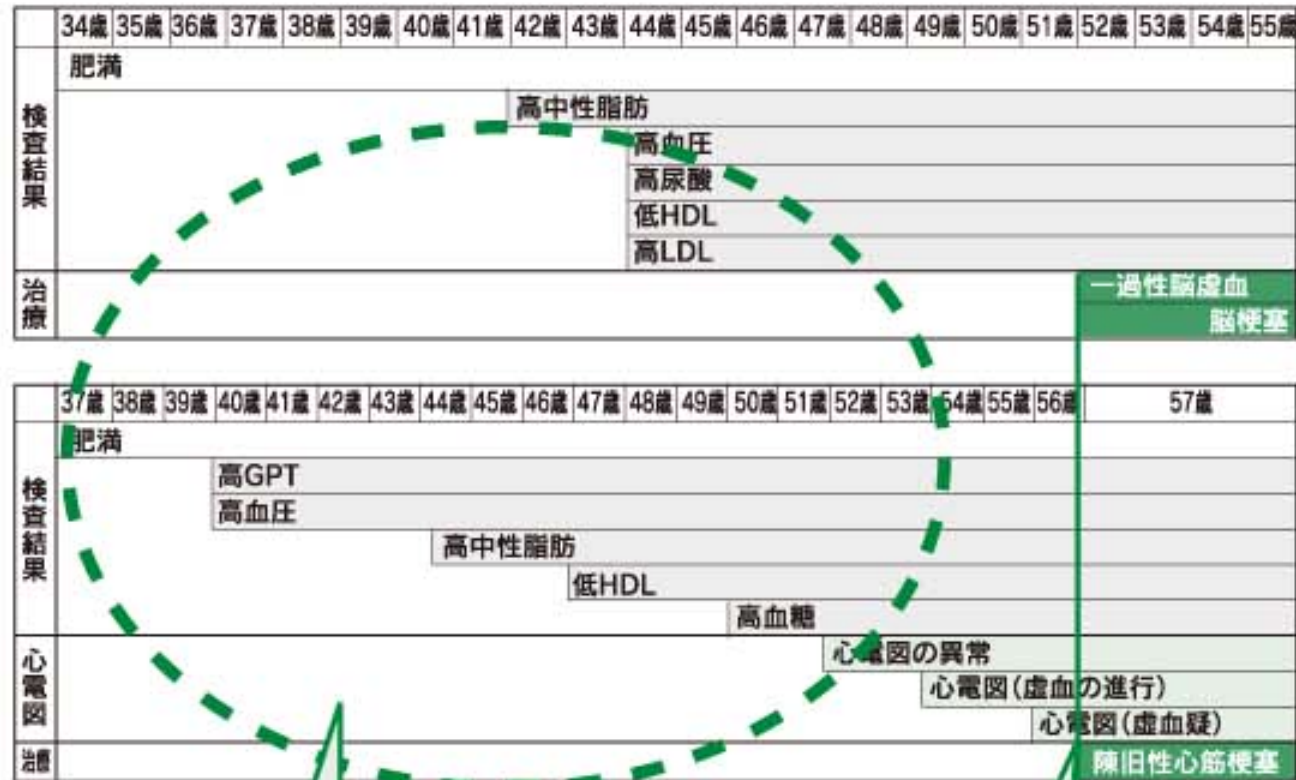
|  | 34歳 | 35歳 | 36歳 | 37歳 | 38歳 | 39歳 | 40歳 | 41歳 | 42歳 | 43歳 | 44歳 | 45歳 | 46歳 | 47歳 | 48歳 | 49歳 | 50歳 | 51歳 | 52歳 | 53歳 | 54歳 | 55歳 |
|---|---|---|---|---|---|---|---|---|---|---|---|---|---|---|---|---|---|---|---|---|---|---|

検査結果
肥満
高中性脂肪
高血圧
高尿酸
低HDL
高LDL

治療
一過性脳虚血
脳梗塞

|  | 37歳 | 38歳 | 39歳 | 40歳 | 41歳 | 42歳 | 43歳 | 44歳 | 45歳 | 46歳 | 47歳 | 48歳 | 49歳 | 50歳 | 51歳 | 52歳 | 53歳 | 54歳 | 55歳 | 56歳 | 57歳 |
|---|---|---|---|---|---|---|---|---|---|---|---|---|---|---|---|---|---|---|---|---|---|

検査結果
肥満
高GPT
高血圧
高中性脂肪
低HDL
高血糖

心電図
心電図の異常
心電図（虚血の進行）
心電図（虚血疑）

治療
陳旧性心筋梗塞